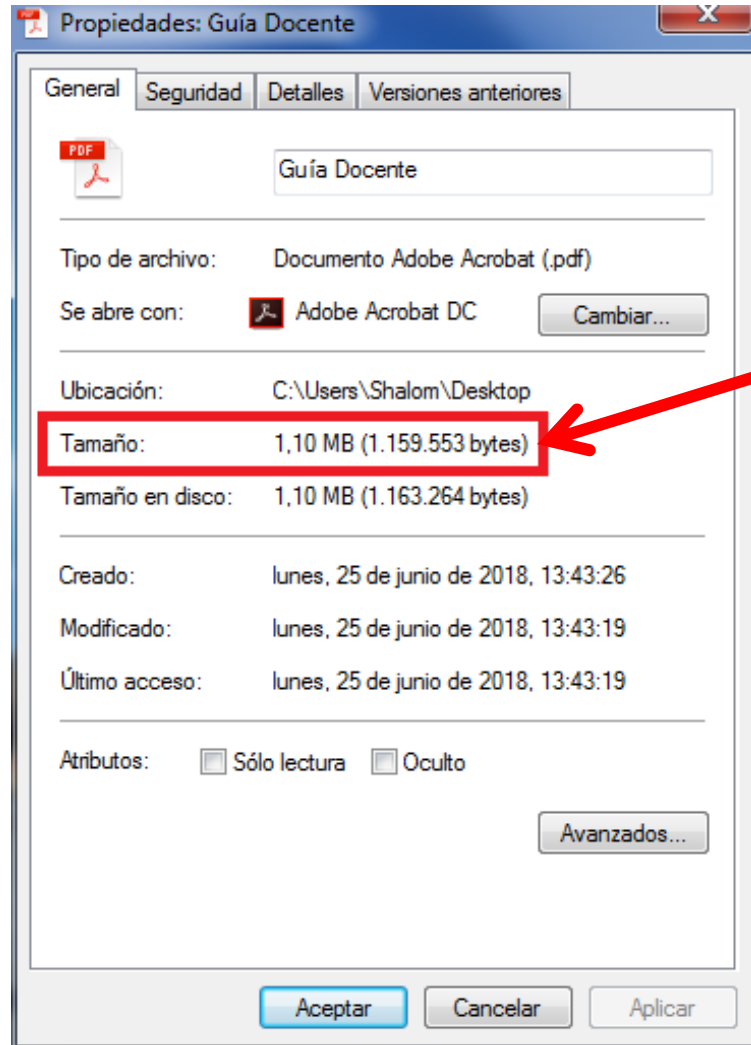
Propiedades: Guía Docente

General | Seguridad | Detalles | Versiones anteriores

PDF

Guía Docente

Tipo de archivo: Documento Adobe Acrobat (.pdf)

Se abre con: Adobe Acrobat DC

Cambiar...

Ubicación: C:\Users\Shalom\Desktop

Tamaño: 1,10 MB (1.159.553 bytes)

Tamaño en disco: 1,10 MB (1.163.264 bytes)

Creado: lunes, 25 de junio de 2018, 13:43:26

Modificado: lunes, 25 de junio de 2018, 13:43:19

Último acceso: lunes, 25 de junio de 2018, 13:43:19

Atributos: Sólo lectura Oculto

Avanzados...

Aceptar Cancelar Aplicar